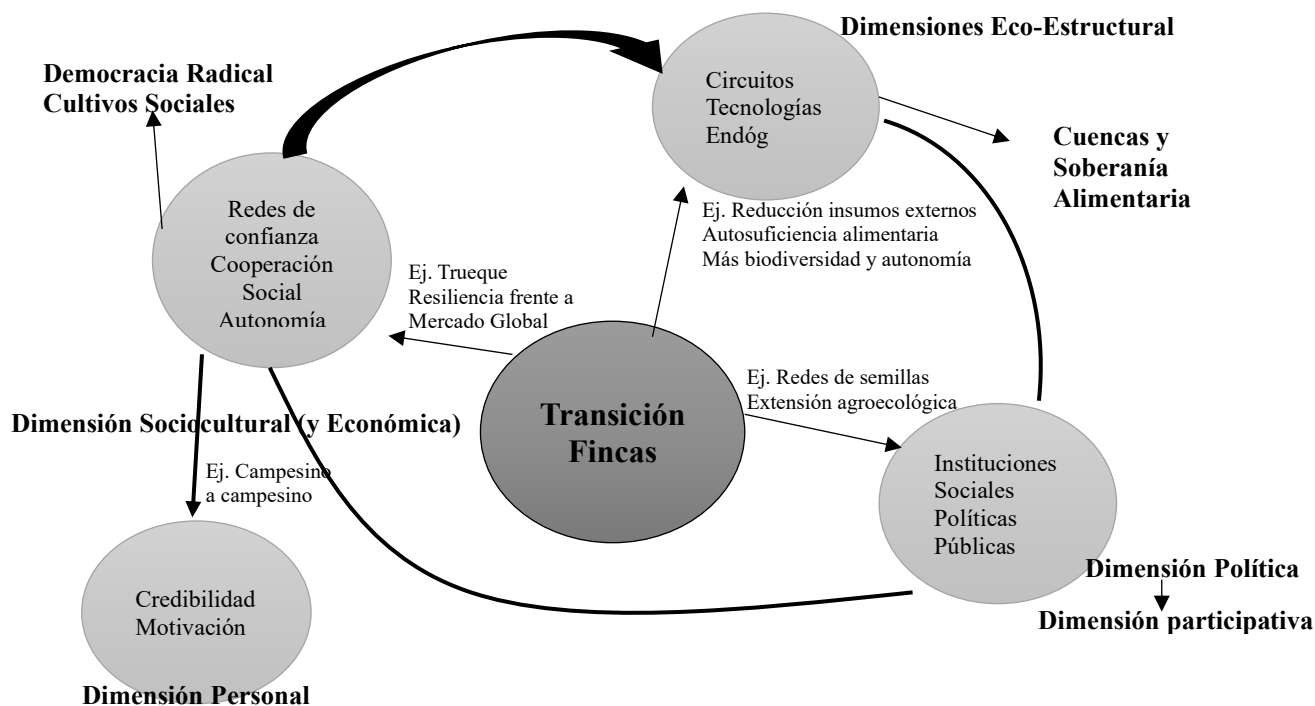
Dimensiones Eco-Estructural

Democracia Radical
Cultivos Sociales

Circuitos
Tecnologías
Endóg

Cuencas y
Soberanía
Alimentaria

Redes de
confianza
Cooperación
Social
Autonomía

Ej. Reducción insumos externos
Autosuficiencia alimentaria
Más biodiversidad y autonomía

Ej. Trueque
Resiliencia frente a
Mercado Global

Ej. Redes de semillas
Extensión agroecológica

Dimensión Sociocultural (y Económica)

Transición
Fincas

Ej. Campesino
a campesino

Instituciones
Sociales
Políticas
Públicas

Dimensión Política

Dimensión participativa

Credibilidad
Motivación

Dimensión Personal